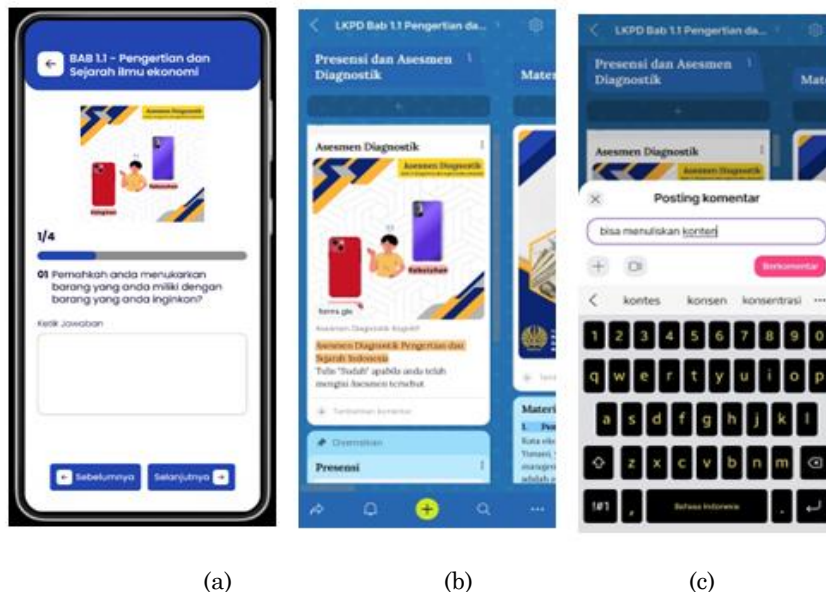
BAB 1.1 - Pengertian dan Sejarah ilmu ekonomi

Asesmen Diagnostik

Kebutuhan

Keinginan

1/4

01 Pernahkah anda menukarkan barang yang anda miliki dengan barang yang anda inginkan?

Ketik Jawaban

Sebelumnya

Selanjutnya

LKPD Bab 1.1 Pengertian da...

Presensi dan Asesmen Diagnostik

Mater

Asesmen Diagnostik

Asesmen Diagnostik

Kebutuhan

Asesmen Diagnostik Kognitif

Asesmen Diagnostik Pengertian dan Sejarah Indonesia

Tulis "Sudah" apabila anda telah mengisi Asesmen tersebut

Tambahkan komentar

Disematkan

Presensi

Materi

LKPD Bab 1.1 Pengertian da...

Presensi dan Asesmen Diagnostik

Mat

Asesmen Diagnostik

Asesmen Diagnostik

Posting komentar

bisa menuliskan konten

Berkomentar

kontes

konsen

konsentrasi

1 2 3 4 5 6 7 8 9 0

q w e r t y u i o p

a s d f g h j k l

z x c v b n m

!#1

Bahasa Indonesia

(a)

(b)

(c)